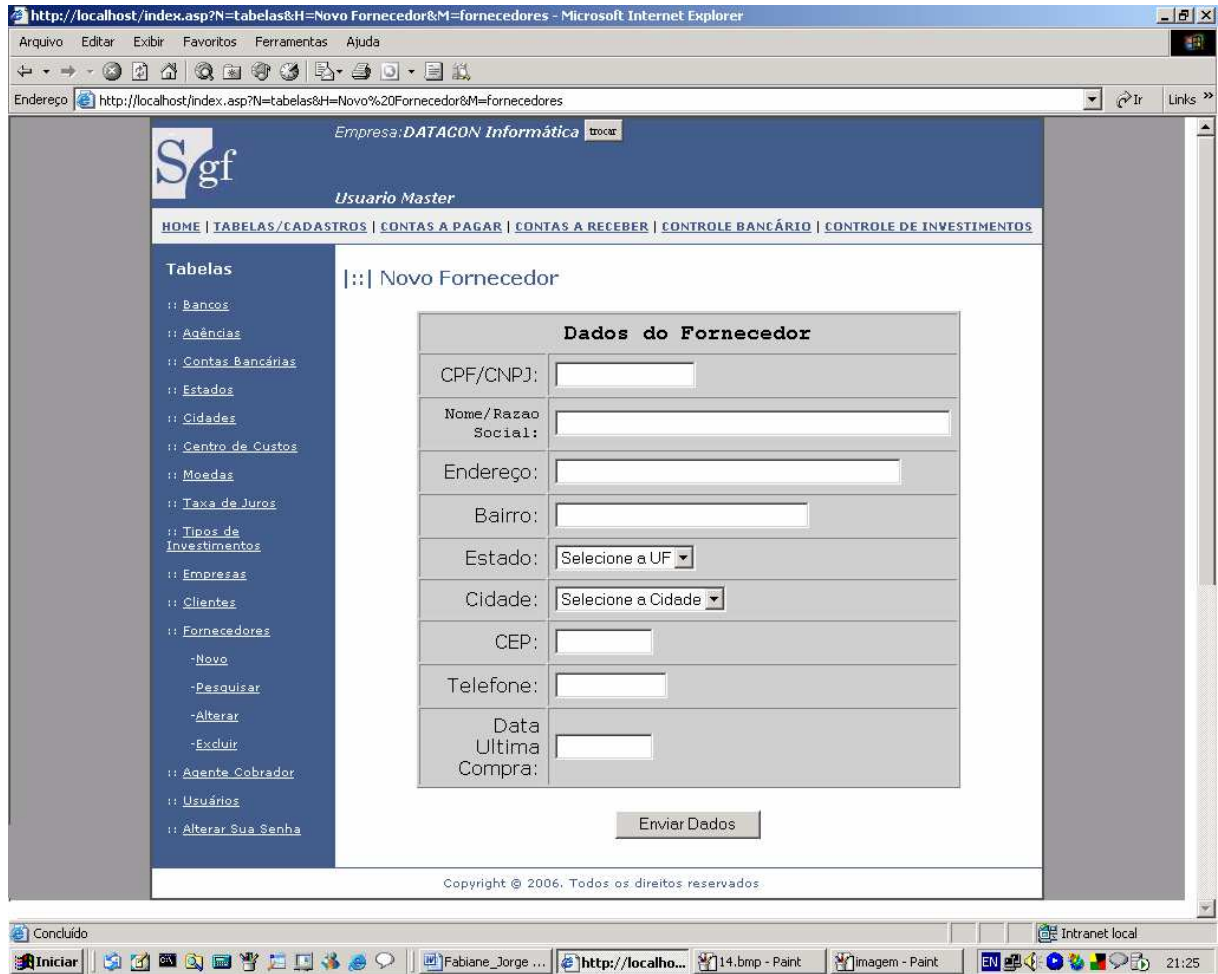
http://localhost/index.asp?N=tabelas&H=Novo Fornecedor&M=fornecedores - Microsoft Internet Explorer

Arquivo Editar Exibir Favoritos Ferramentas Ajuda

Endereço http://localhost/index.asp?N=tabelas&H=Novo%20Fornecedor&M=fornecedores Ir Links »

Sgf

Empresa: DATACON Informática trocar

Usuario Master

HOME | TABELAS/CADASTROS | CONTAS A PAGAR | CONTAS A RECEBER | CONTROLE BANCÁRIO | CONTROLE DE INVESTIMENTOS

Tabelas

:: Bancos
:: Agências
:: Contas Bancárias
:: Estados
:: Cidades
:: Centro de Custos
:: Moedas
:: Taxa de Juros
:: Tipos de Investimentos
:: Empresas
:: Clientes
:: Fornecedores
-Novo
-Pesquisar
-Alterar
-Excluir
:: Agente Cobrador
:: Usuários
:: Alterar Sua Senha

|::| Novo Fornecedor

Dados do Fornecedor

CPF/CNPJ:

Nome/Razao Social:

Endereço:

Bairro:

Estado: Selecione a UF

Cidade: Selecione a Cidade

CEP:

Telefone:

Data Ultima Compra:

Enviar Dados

Copyright © 2006. Todos os direitos reservados

Concluído Intranet local

Iniciar Fabiane_Jorge ... http://localho... 14.bmp - Paint imagem - Paint EN 21:25